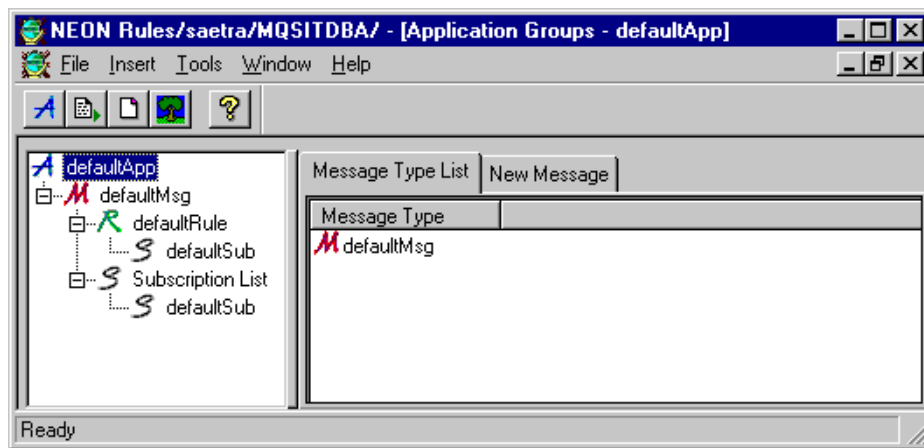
NEON Rules/saetra/MQSITDBA/ - [Application Groups - defaultApp]

File Insert Tools Window Help

defaultApp
defaultMsg
defaultRule
defaultSub
Subscription List
defaultSub

Message Type List
New Message

Message Type
defaultMsg

Ready